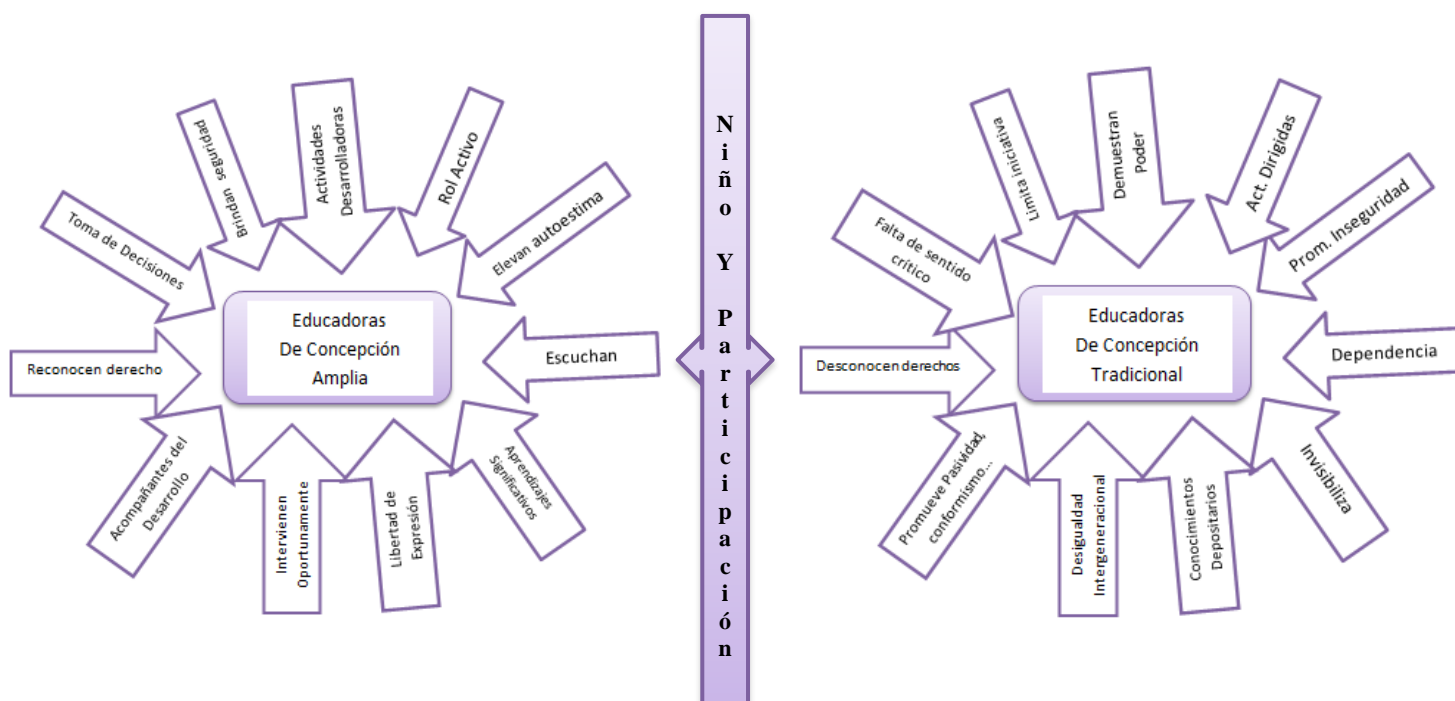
Brindan seguridad

Actividades Desarrolladoras

Rol Activo

Toma de Decisiones

Elevan autoestima

Educadoras De Concepción Amplia

Reconocen derecho

Escuchan

Acompañantes del Desarrollo

Intervienen Oportunamente

Libertad de Expresión

Aprendizajes Significativos

Niño Y Participación

Limita iniciativa

Demuestran Poder

Act. Dirigidas

Falta de sentido crítico

Prom. Inseguridad

Educadoras De Concepción Tradicional

Desconocen derechos

Dependencia

Promueve Pasividad, conformismo...

Desigualdad Intergeneracional

Conocimientos Depositarios

Invisibiliza